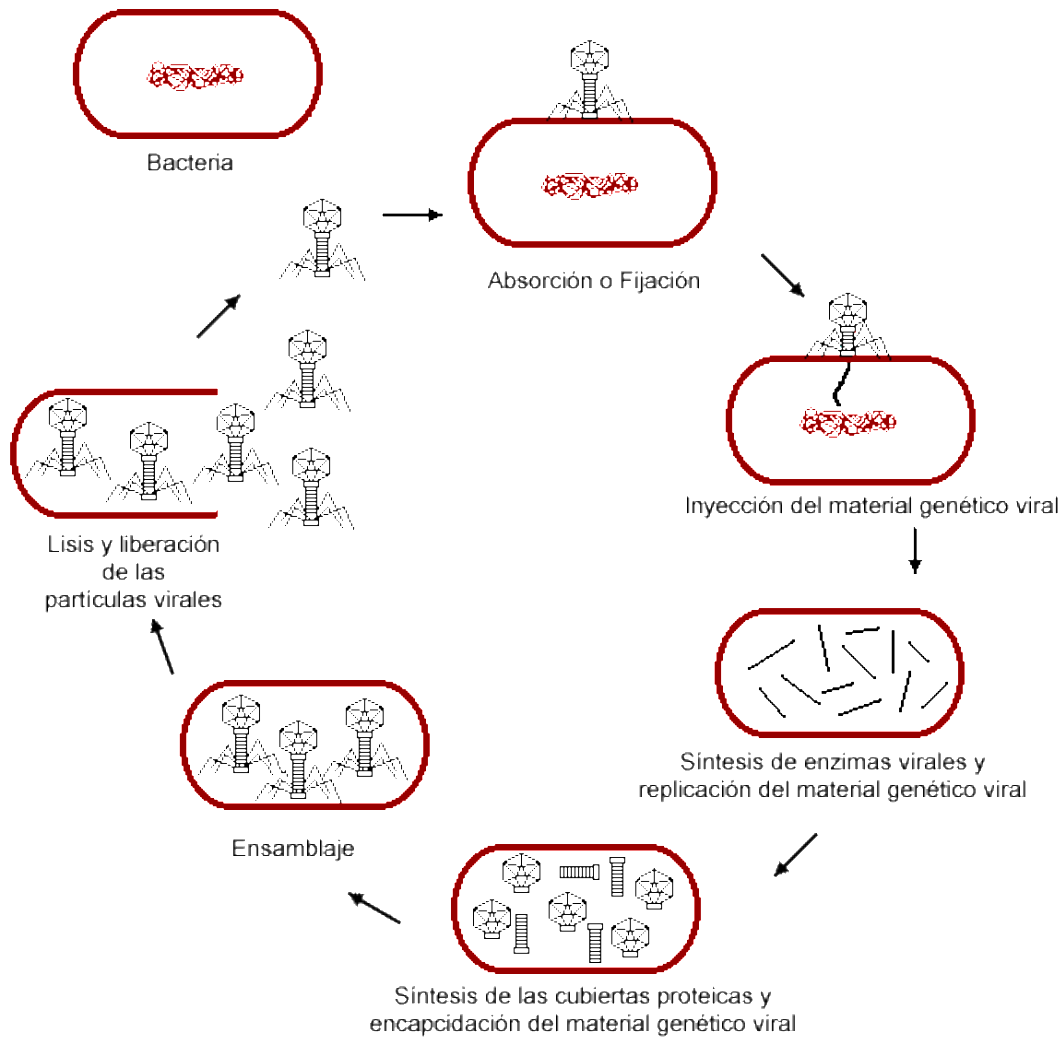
Bacteria

Absorción o Fijación

Inyección del material genético viral

Síntesis de enzimas virales y replicación del material genético viral

Síntesis de las cubiertas proteicas y encapcidación del material genético viral

Ensamblaje

Lisis y liberación de las particulas virales